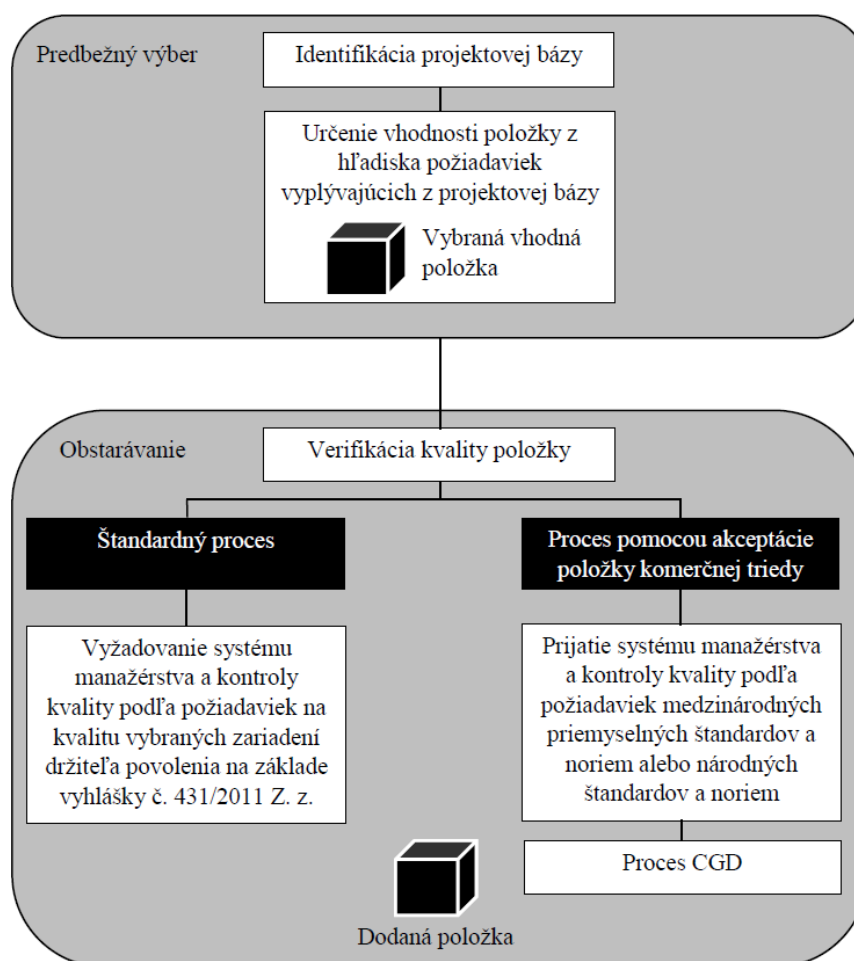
Predbežný výber

Identifikácia projektovej bázy

Určenie vhodnosti položky z hľadiska požiadaviek vyplývajúcich z projektovej bázy

Vybraná vhodná položka

Obstarávanie

Verifikácia kvality položky

Štandardný proces

Proces pomocou akceptácie položky komerčnej triedy

Vyžadovanie systému manažérstva a kontroly kvality podľa požiadaviek na kvalitu vybraných zariadení držiteľa povolenia na základe vyhlášky č. 431/2011 Z. z.

Prijatie systému manažérstva a kontroly kvality podľa požiadaviek medzinárodných priemyselných štandardov a noriem alebo národných štandardov a noriem

Proces CGD

Dodaná položka